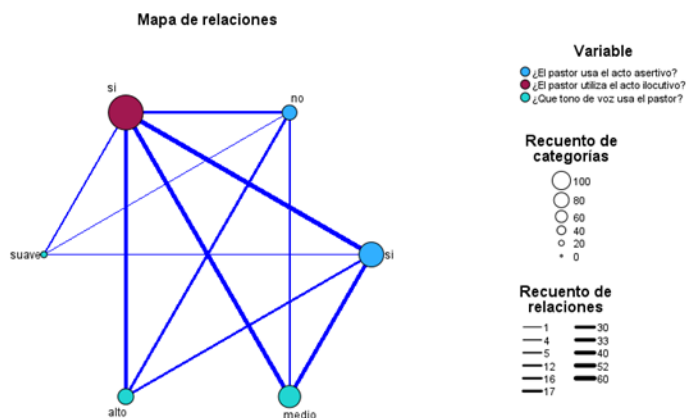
Mapa de relaciones

si

no

suave

si

alto

medio

Variable

¿El pastor usa el acto asertivo?
¿El pastor utiliza el acto ilocutivo?
¿Que tono de voz usa el pastor?

Recuento de categorías

100
80
60
40
20
0

Recuento de relaciones

1
4
5
12
16
17
30
33
40
52
60